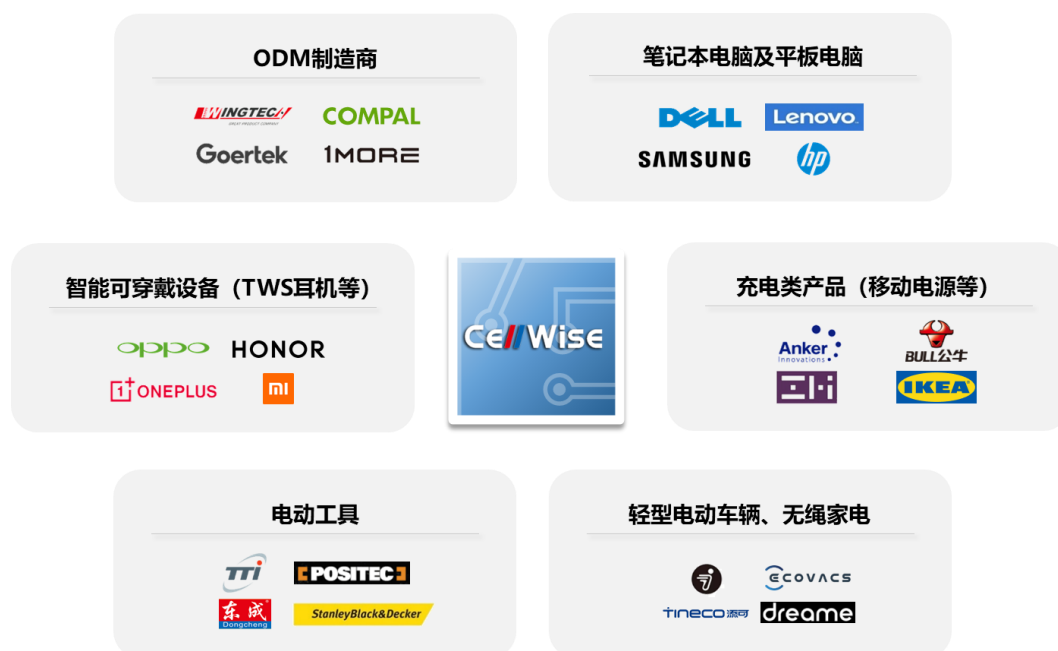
ODM制造商

WINGTECH
COMPAL
Goertek
1MORE

笔记本电脑及平板电脑

DELL
Lenovo
SAMSUNG
hp

智能可穿戴设备（TWS耳机等）

OPPO
HONOR
1+ONEPLUS
MI

CellWise

充电类产品（移动电源等）

Anker Innovations
BULL公牛
ZMI
IKEA

电动工具

TTi
POSITEC
东成 Dongcheng
StanleyBlack&Decker

轻型电动车辆、无绳家电

ECOVACS
tineco添可
dreame